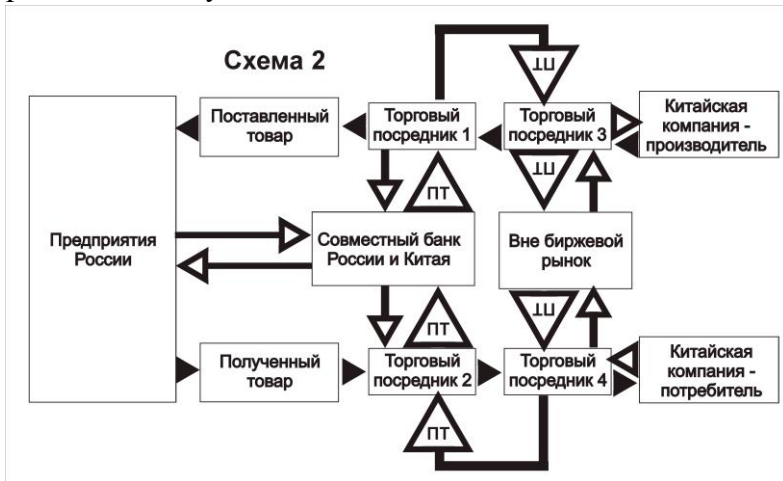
Схема 2

Предприятия России

Поставленный товар

Торговый посредник 1

ПТ

Торговый посредник 3

ПТ

Китайская компания - производитель

ПТ

Совместный банк России и Китая

Вне биржевой рынок

ПТ

ПТ

Полученный товар

Торговый посредник 2

Торговый посредник 4

Китайская компания - потребитель

ПТ